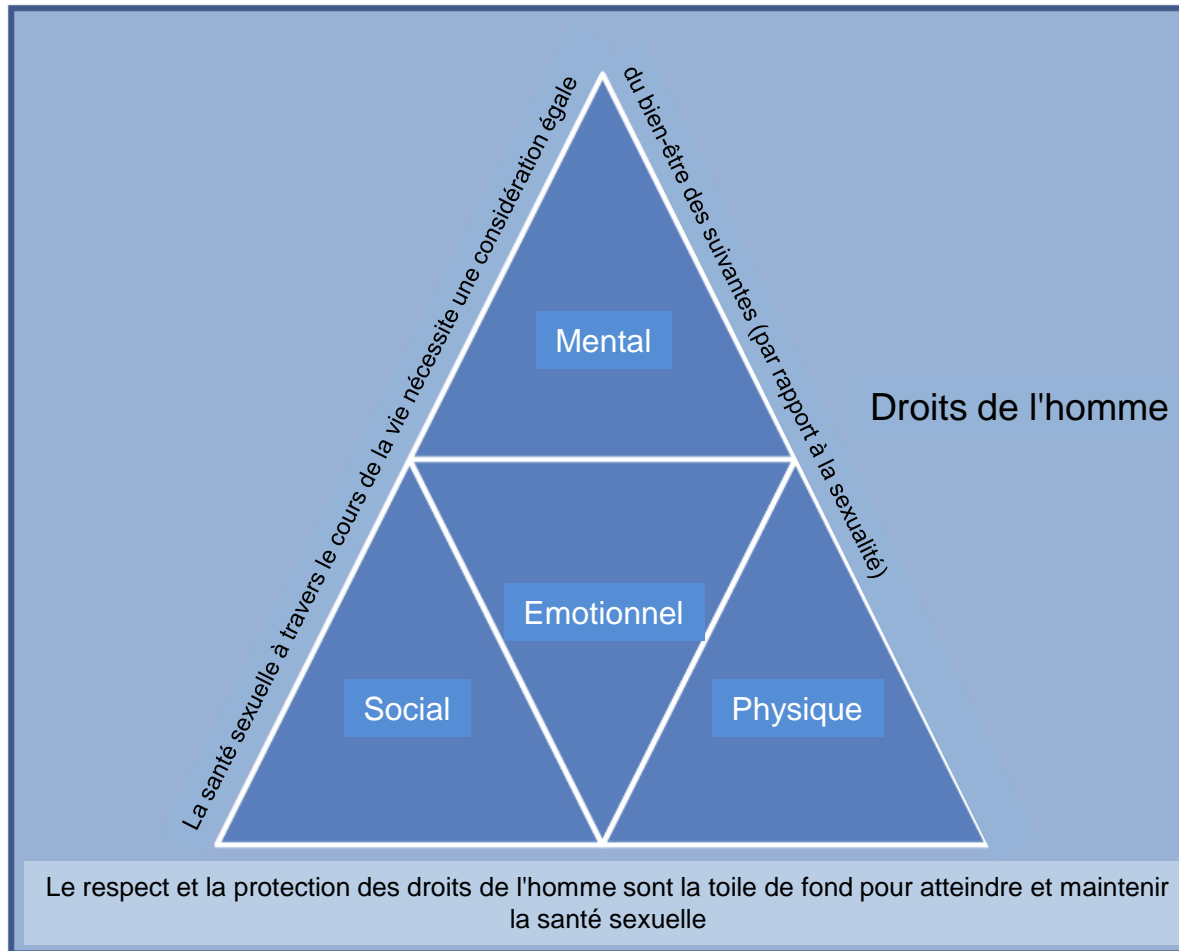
La santé sexuelle à travers le cours de la vie nécessite une considération égale du bien-être des suivantes (par rapport à la sexualité)

Mental

Emotionnel

Social

Physique

Droits de l'homme

Le respect et la protection des droits de l'homme sont la toile de fond pour atteindre et maintenir la santé sexuelle